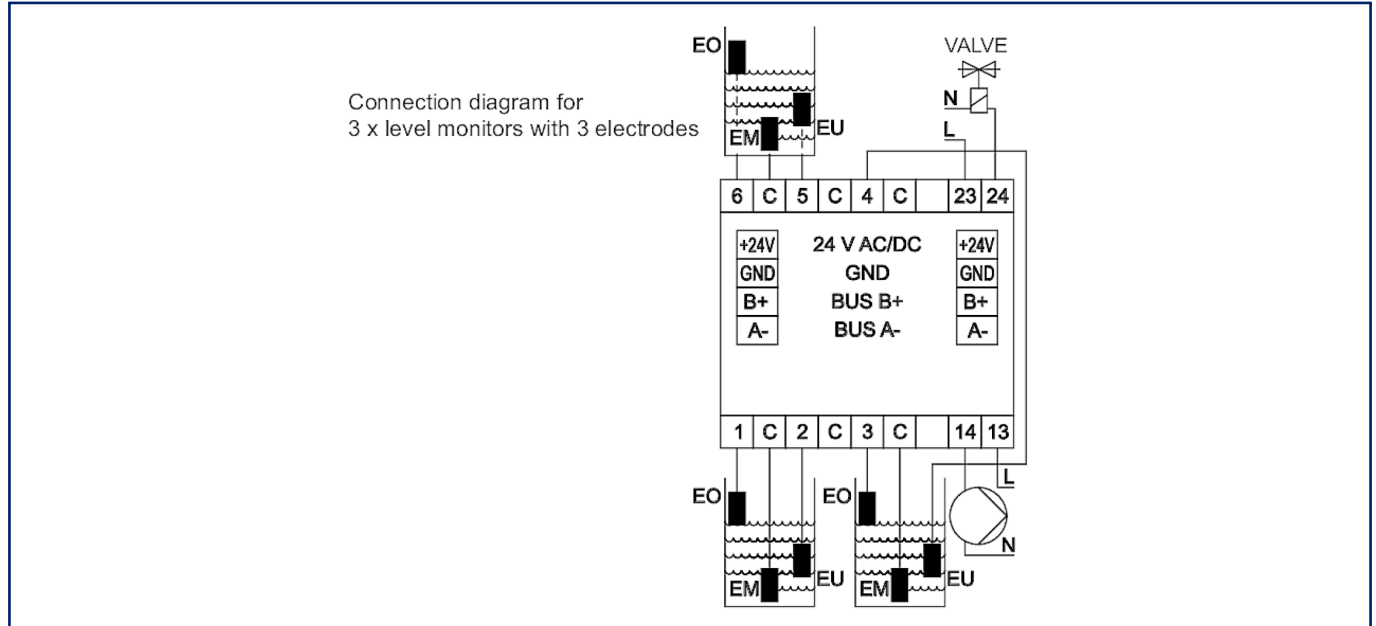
Connection diagram for
3 x level monitors with 3 electrodes

EO
EM
EU

VALVE
N
L

| 6 | C | 5 | C | 4 | C | | 23 | 24 |
|---|---|---|---|---|---|---|---|---|

+24V
GND
B+
A-

24 V AC/DC
GND
BUS B+
BUS A-

+24V
GND
B+
A-

| 1 | C | 2 | C | 3 | C | | 14 | 13 |
|---|---|---|---|---|---|---|---|---|

EO
EM
EU

EO
EM
EU

L
N